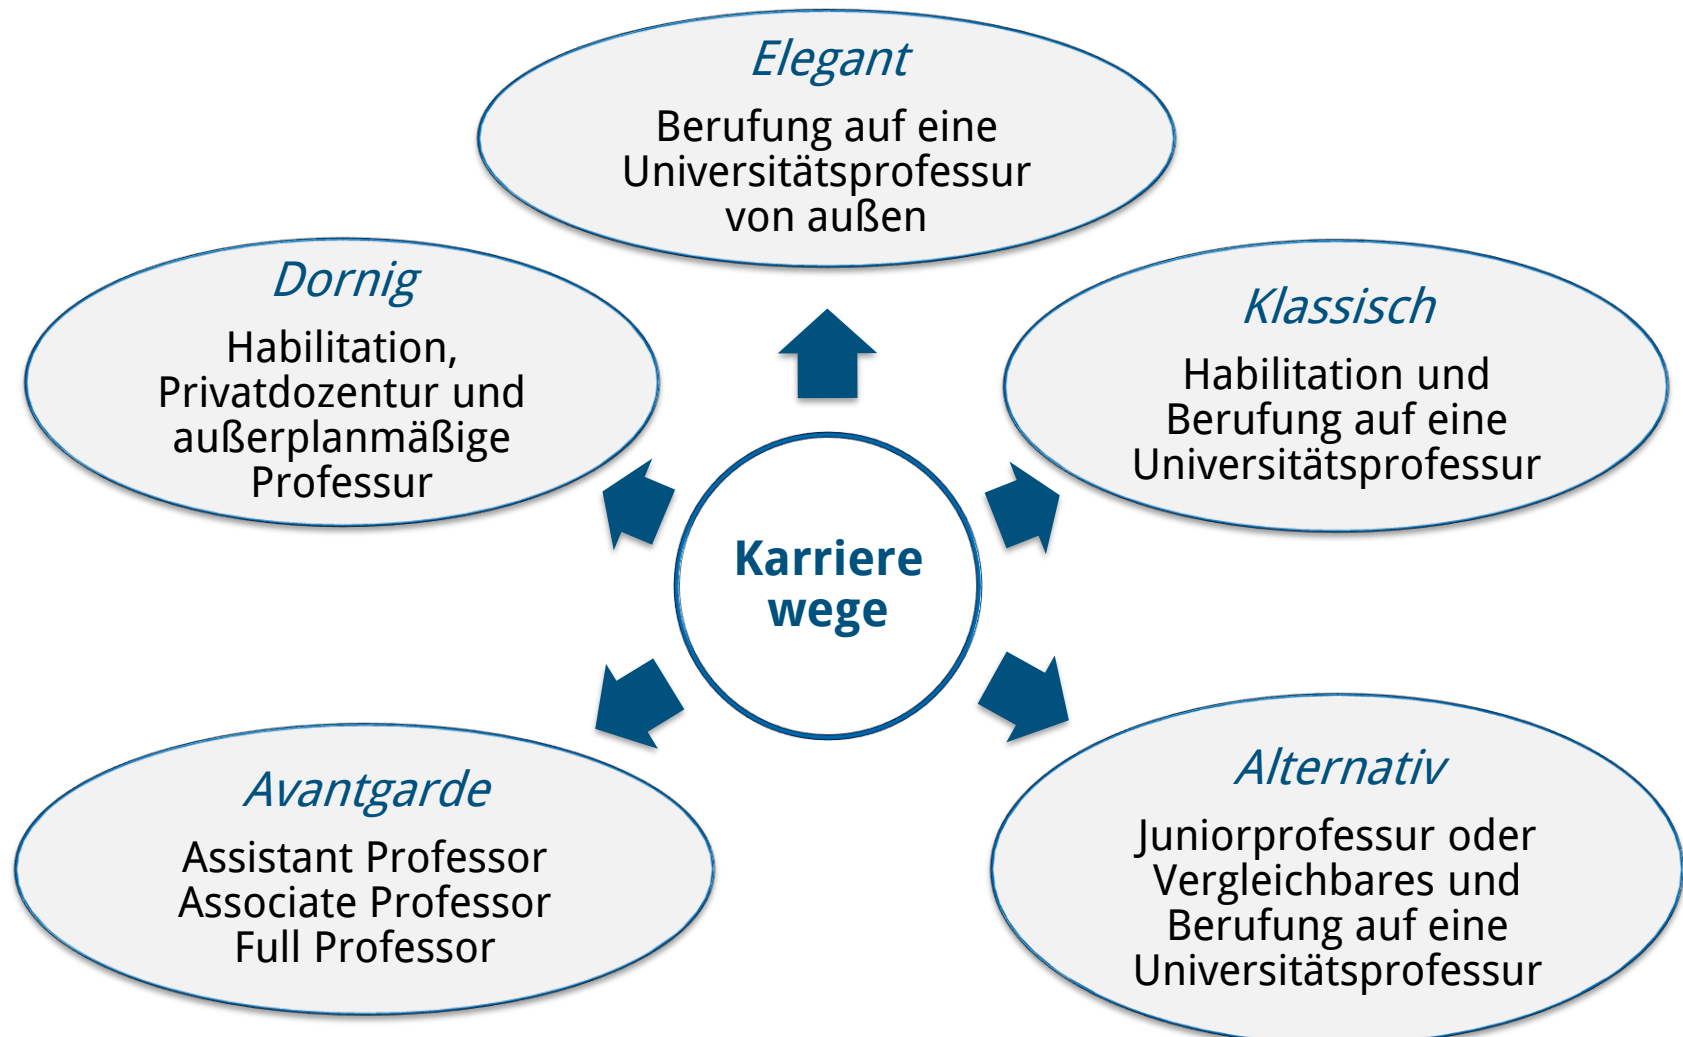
Karriere wege

Elegant
Berufung auf eine Universitätsprofessur von außen

Dornig
Habilitation, Privatdozentur und außerplanmäßige Professur

Klassisch
Habilitation und Berufung auf eine Universitätsprofessur

Avantgarde
Assistant Professor
Associate Professor
Full Professor

Alternativ
Juniorprofessur oder Vergleichbares und Berufung auf eine Universitätsprofessur